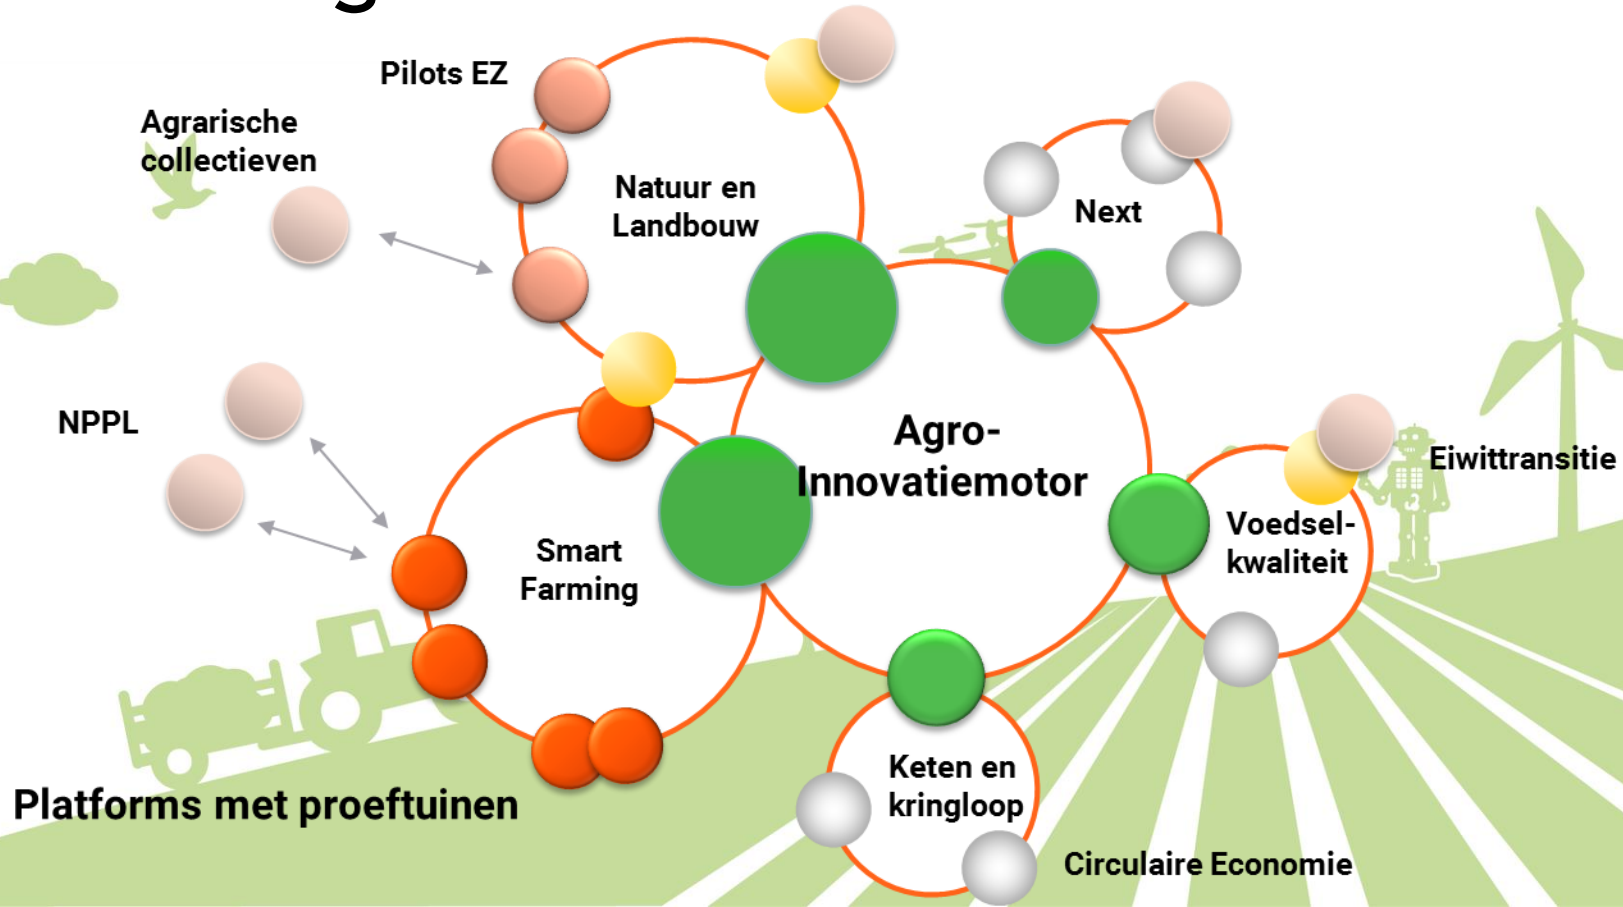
Pilots EZ

Agrarische collectieven

Natuur en Landbouw

Next

NPPL

Agro-Innovatiemotor

Smart Farming

Eiwittransitie

Voedsel-kwaliteit

Keten en kringloop

Platforms met proeftuinen

Circulaire Economie